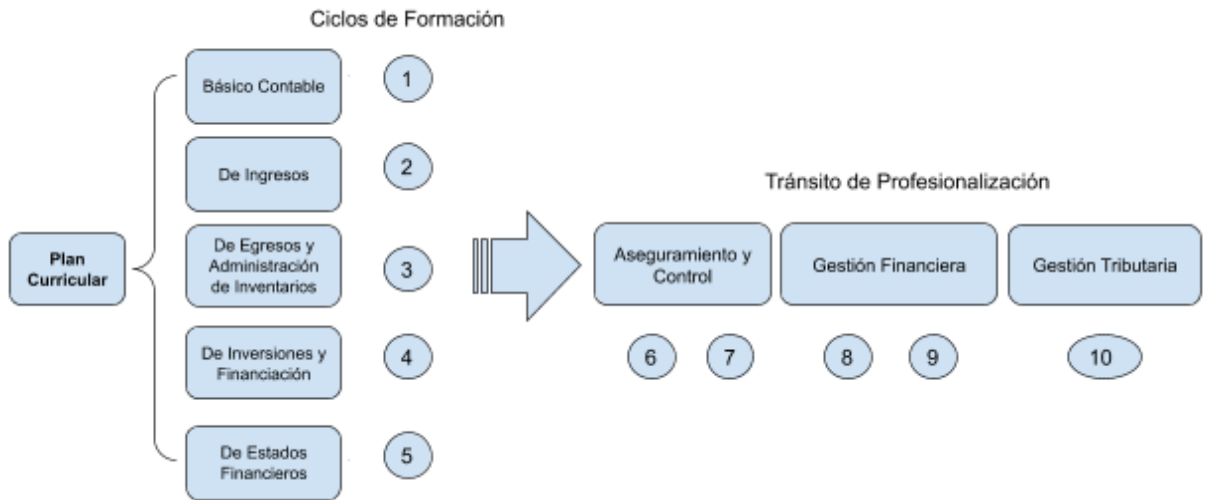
Ciclos de Formación

Plan Curricular

Básico Contable
1

De Ingresos
2

De Egresos y Administración de Inventarios
3

De Inversiones y Financiación
4

De Estados Financieros
5

Tránsito de Profesionalización

Aseguramiento y Control
6
7

Gestión Financiera
8
9

Gestión Tributaria
10